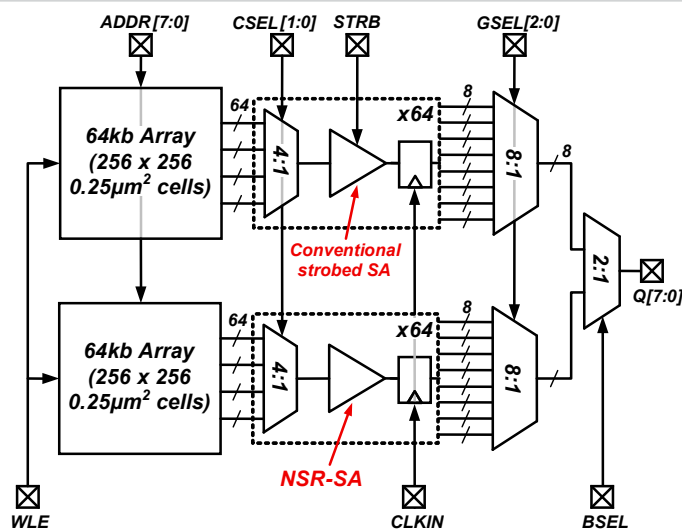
ADDR [7:0]
CSEL [1:0]
STRB
GSEL [2:0]

64kb Array
(256 x 256
0.25μm$^2$ cells)

64
4:1
x64
8
8:1
8

Conventional
strobed SA

2:1
Q[7:0]

64kb Array
(256 x 256
0.25μm$^2$ cells)

64
4:1
x64
8
8:1

NSR-SA

WLE
CLKIN
BSEL